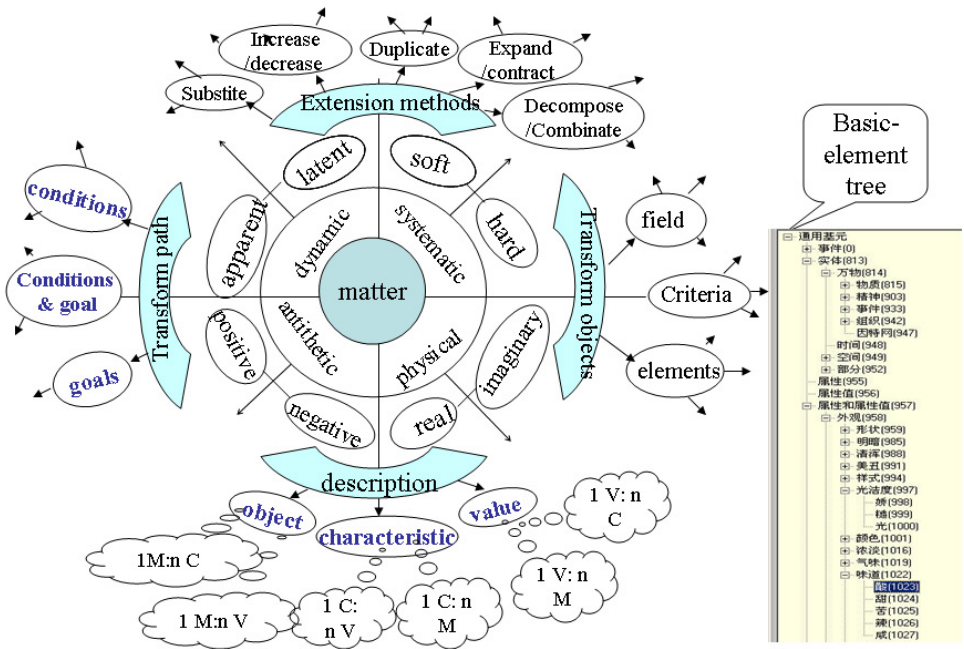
Increase /decrease

Duplicate

Expand /contract

Substite

Extension methods

Decompose /Combinate

latent

soft

conditions

apparent

dynamic

systematic

hard

Transform path

Transform objects

field

Conditions & goal

matter

Criteria

positive

antithetic

physical

imaginary

goals

elements

negative

real

description

object

characteristic

value

1 V: n C

1M:n C

1 V: n M

1 M:n V

1 C: n V

1 C: n M

Basic-element tree

通用基元
事件(0)
实体(813)
万物(814)
物质(815)
精神(903)
事件(933)
组织(942)
因特网(947)
时间(948)
空间(949)
部分(952)
属性(955)
属性值(956)
属性和属性值(957)
外观(958)
形状(959)
明暗(985)
清浑(988)
美丑(991)
样式(994)
光洁度(997)
糙(998)
糙(999)
光(1000)
颜色(1001)
浓淡(1016)
气味(1019)
味道(1022)
酸(1023)
甜(1024)
苦(1025)
辣(1026)
咸(1027)